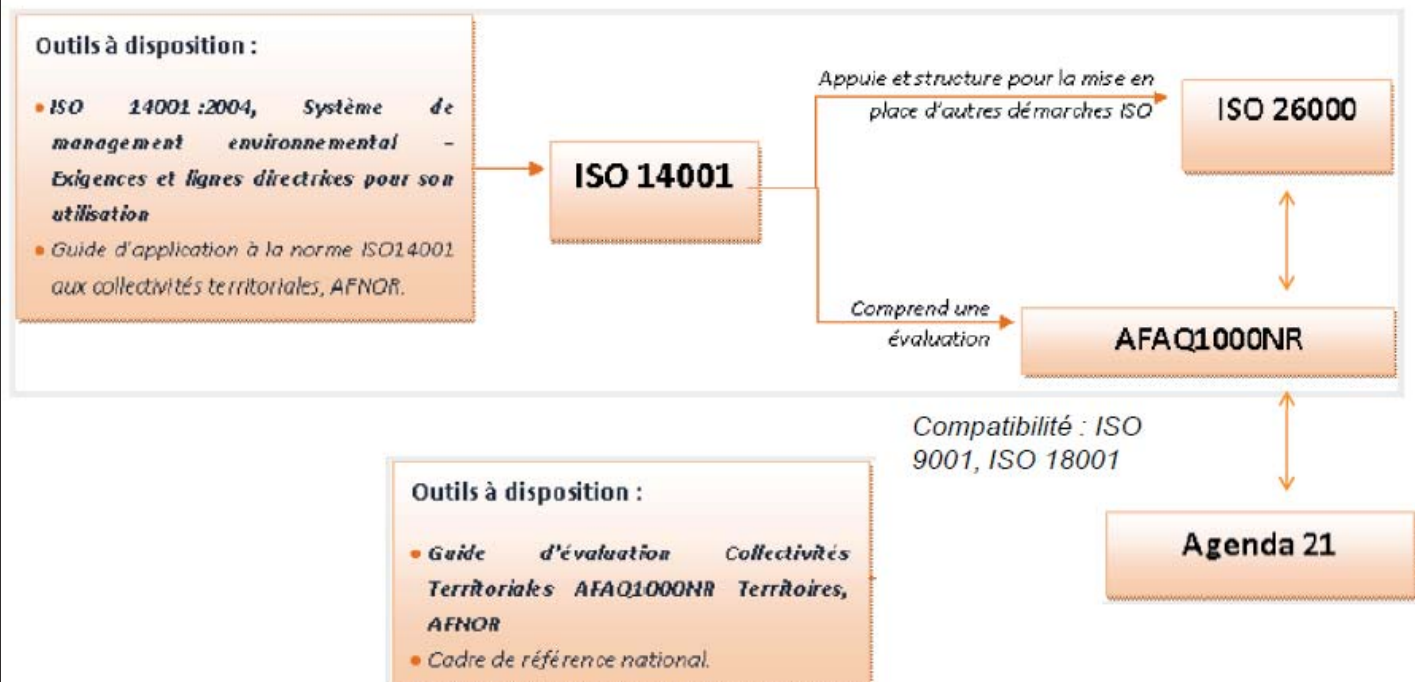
Outils à disposition :

• ISO 14001 :2004, Système de management environnemental – Exigences et lignes directrices pour son utilisation

• Guide d'application à la norme ISO14001 aux collectivités territoriales, AFNOR.

ISO 14001

Appuie et structure pour la mise en place d'autres démarches ISO

ISO 26000

Comprend une évaluation

AFAQ1000NR

Compatibilité : ISO 9001, ISO 18001

Outils à disposition :

• Guide d'évaluation Collectivités Territoriales AFAQ1000NR Territoires, AFNOR

• Cadre de référence national.

Agenda 21